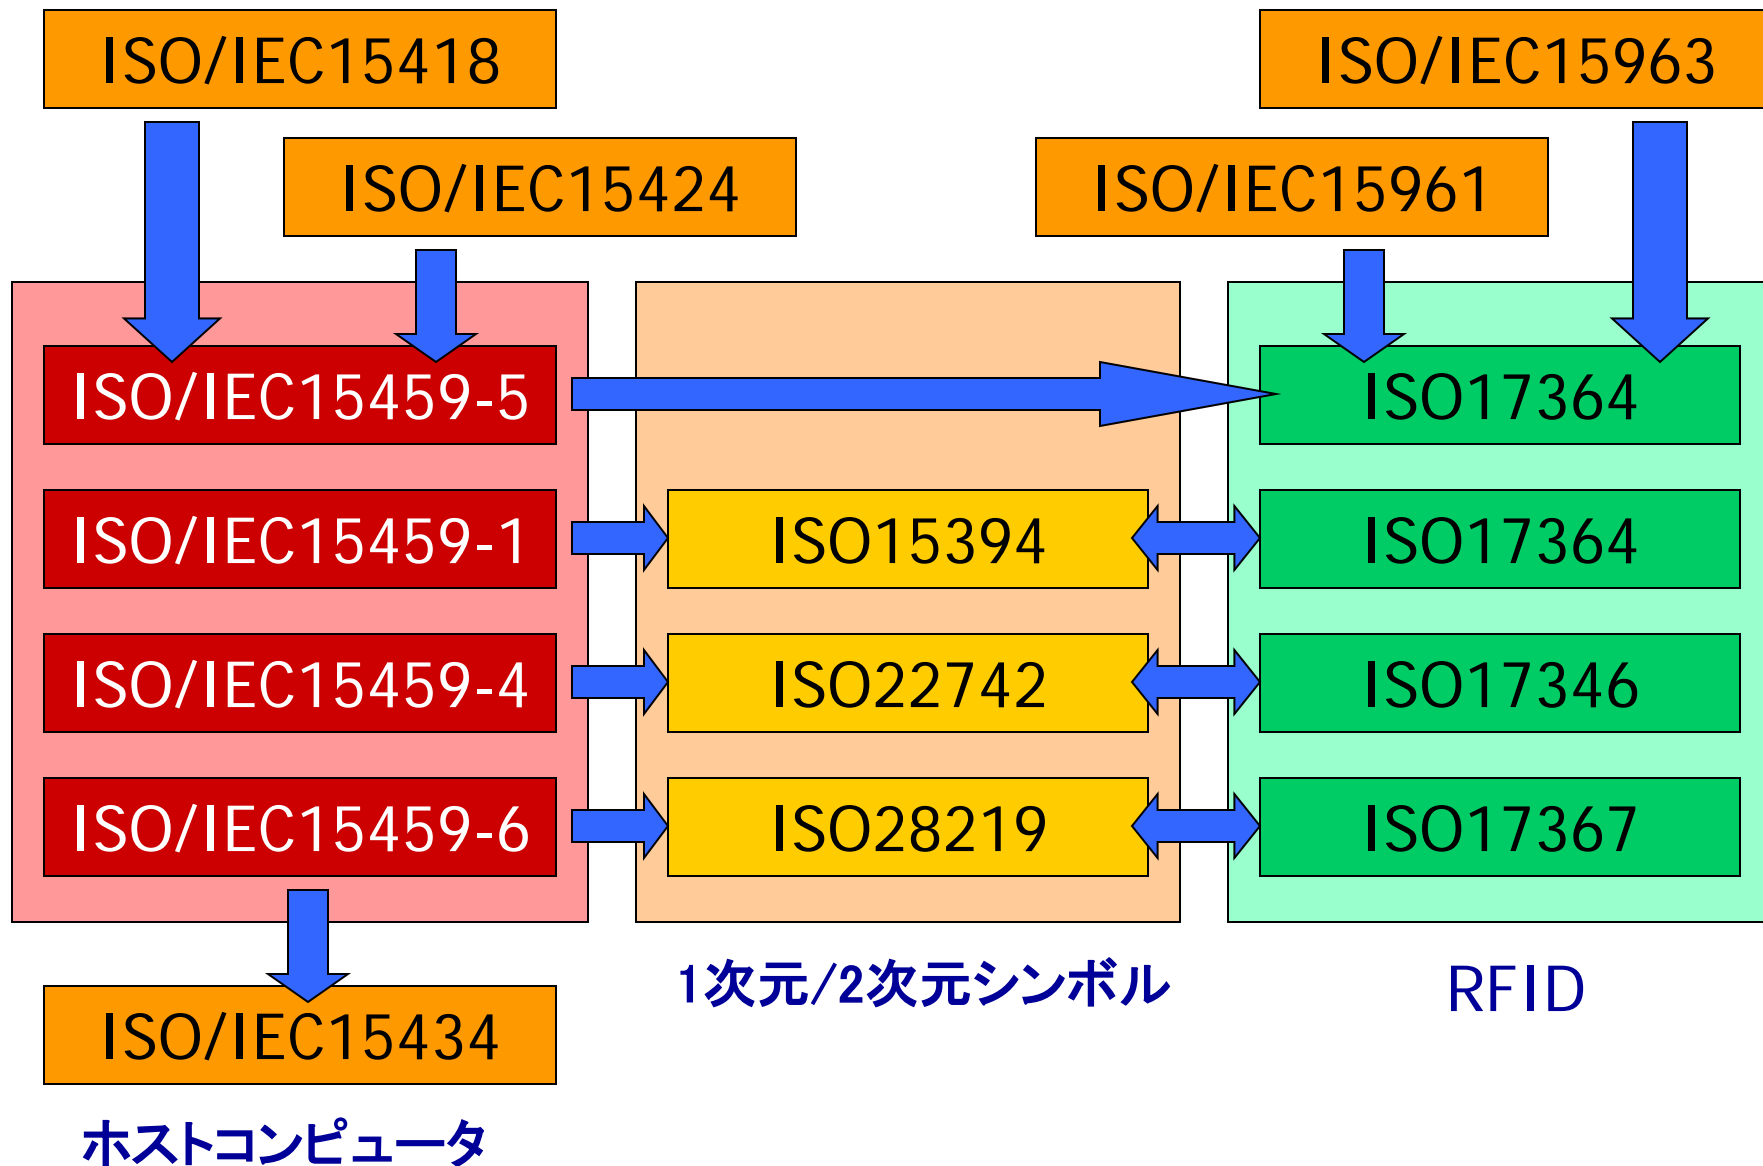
ISO/IEC15418

ISO/IEC15963

ISO/IEC15424

ISO/IEC15961

ISO/IEC15459-5

ISO17364

ISO/IEC15459-1

ISO15394

ISO17364

ISO/IEC15459-4

ISO22742

ISO17346

ISO/IEC15459-6

ISO28219

ISO17367

ISO/IEC15434

1次元/2次元シンボル

RFID

ホストコンピュータ